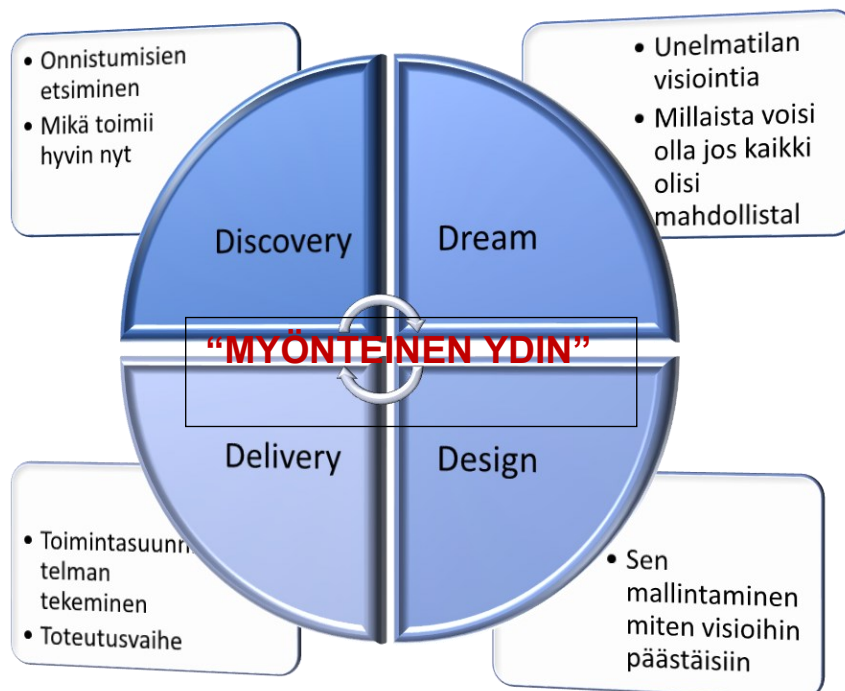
• Onnistumisien etsiminen
• Mikä toimii hyvin nyt

• Unelmatilan visiointia
• Millaista voisi olla jos kaikki olisi mahdollistal

Discovery

Dream

“MYÖNTEINEN YDIN”

Delivery

Design

• Toimintasuunn telman tekeminen
• Toteutusvaihe

• Sen mallintaminen miten visioihin päästäisiin